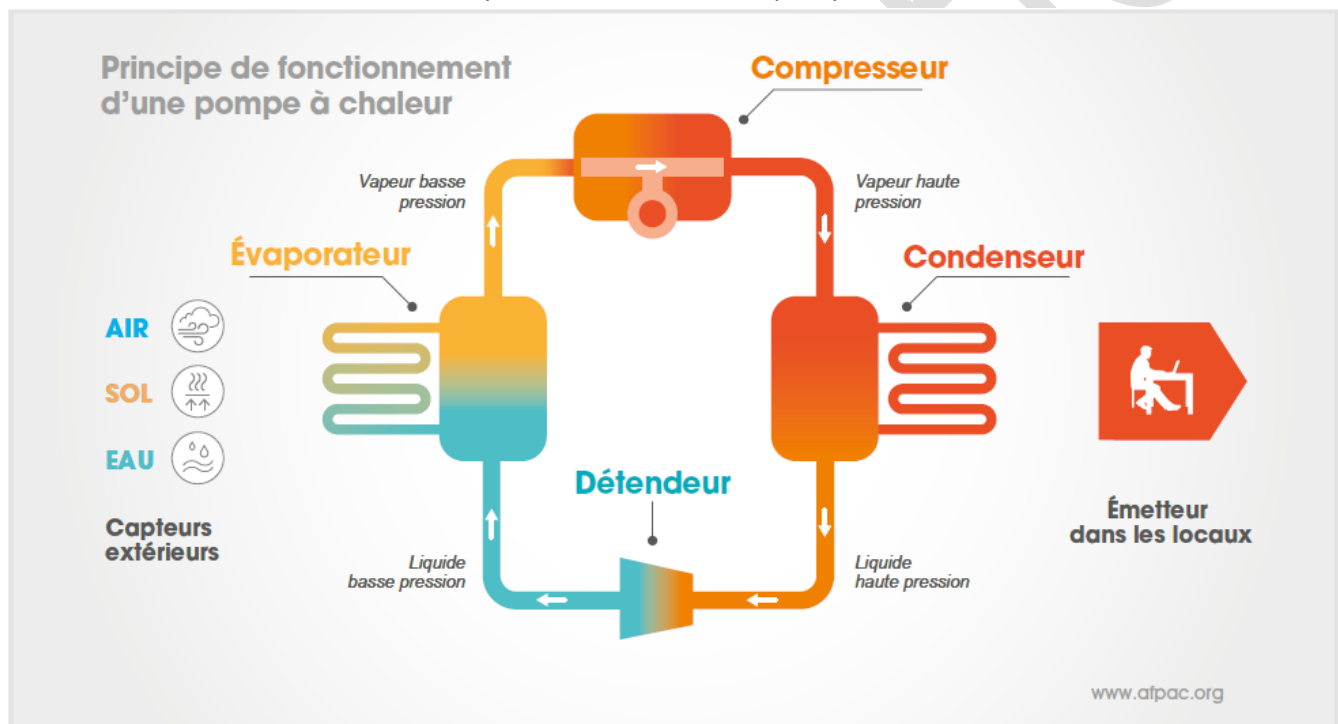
Principe de fonctionnement d'une pompe à chaleur

Compresseur

Vapeur basse pression

Vapeur haute pression

Évaporateur

Condenseur

AIR

SOL

EAU

Capteurs extérieurs

Détendeur

Émetteur dans les locaux

Liquide basse pression

Liquide haute pression

www.afpac.org